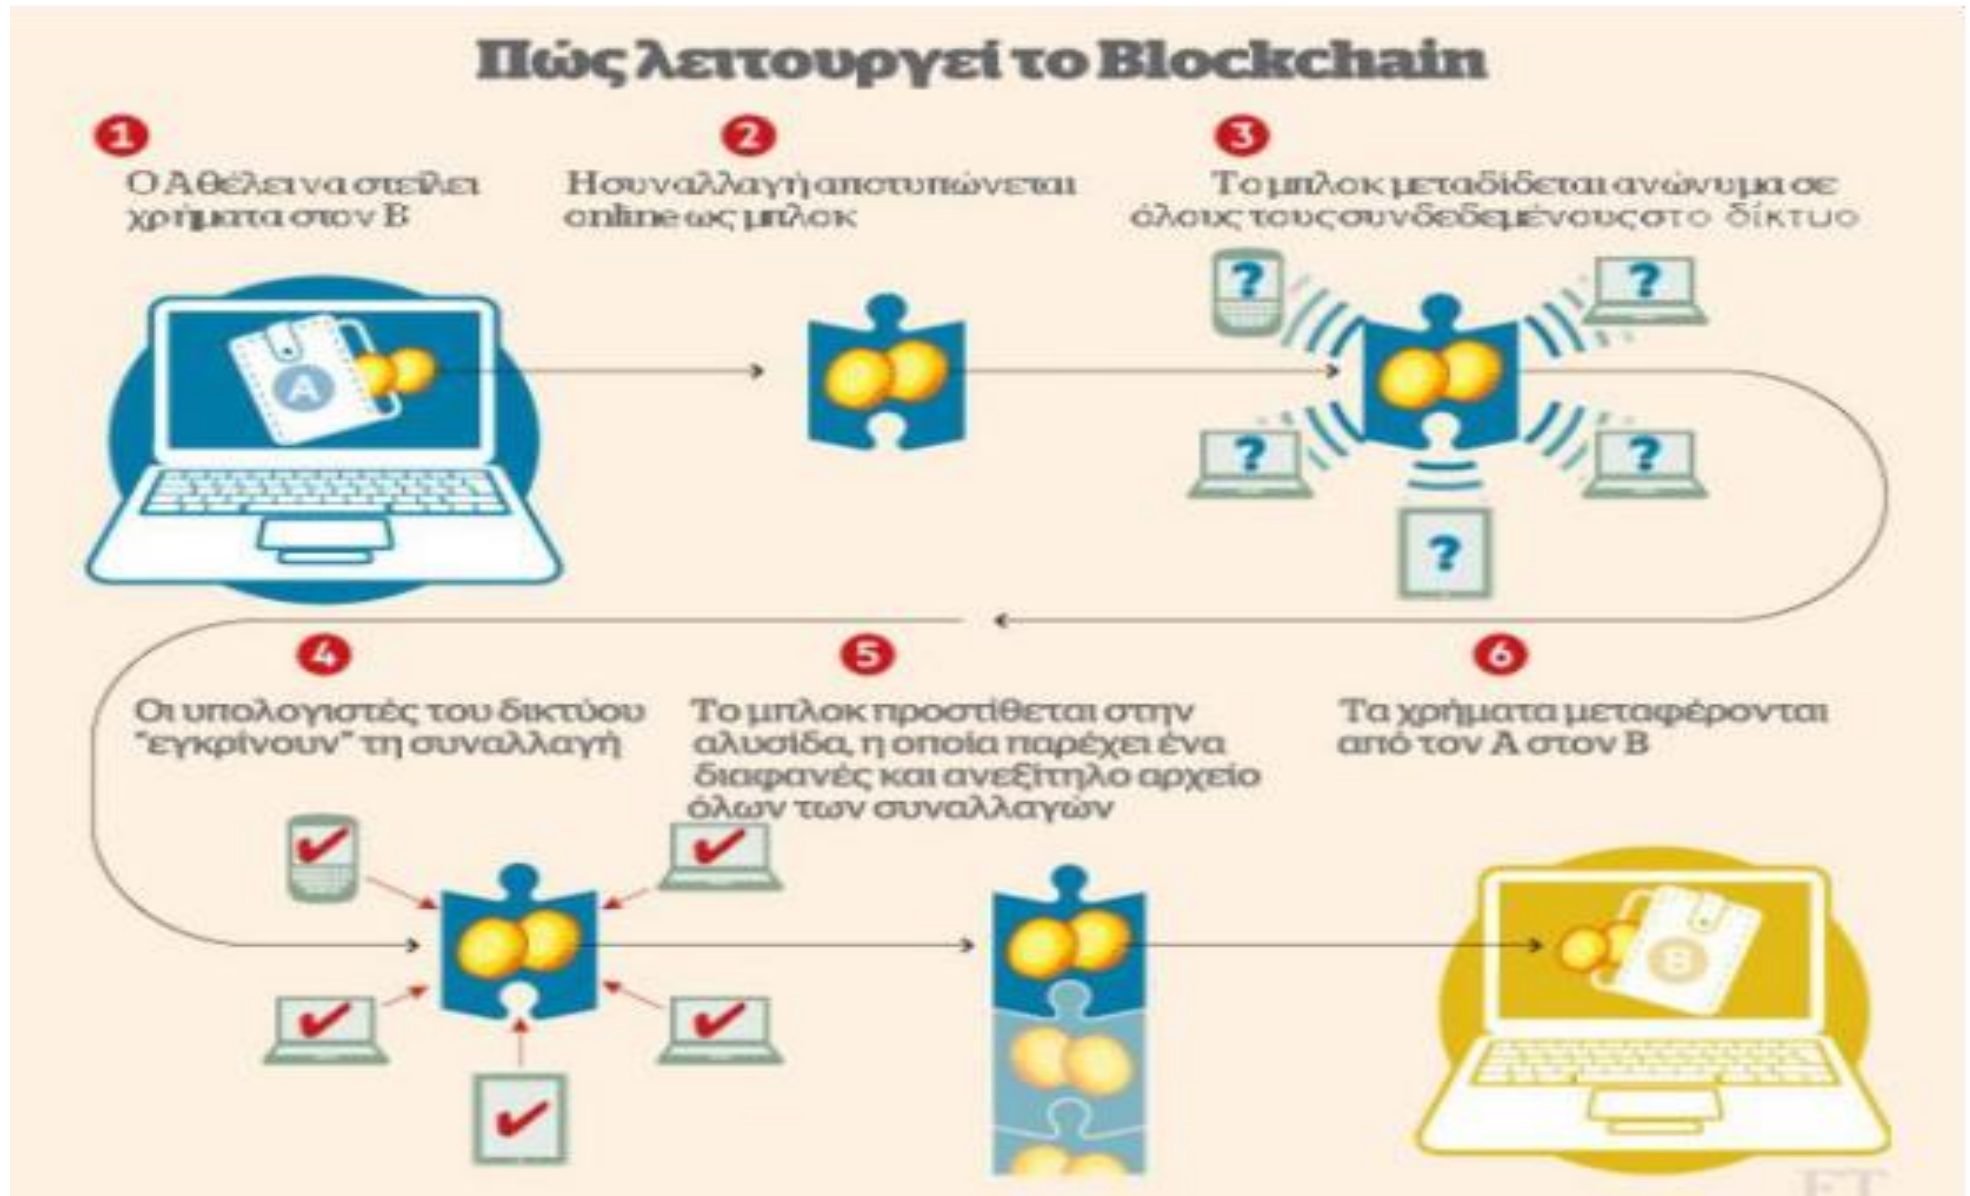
Πώς λειτουργεί το Blockchain

1
Ο Α θέλει να στείλει χρήματα στον Β

2
Η συναλλαγή αποτυπώνεται online ως μπλοκ

3
Το μπλοκ μεταδίδεται ανώνυμα σε όλους τους συνδεδεμένους στο δίκτυο

?
?
?
?
?

A

4
Οι υπολογιστές του δικτύου "εγκρίνουν" τη συναλλαγή

5
Το μπλοκ προστίθεται στην αλυσίδα, η οποία παρέχει ένα διαφανές και ανεξίτηλο αρχείο όλων των συναλλαγών

6
Τα χρήματα μεταφέρονται από τον Α στον Β

B

FT